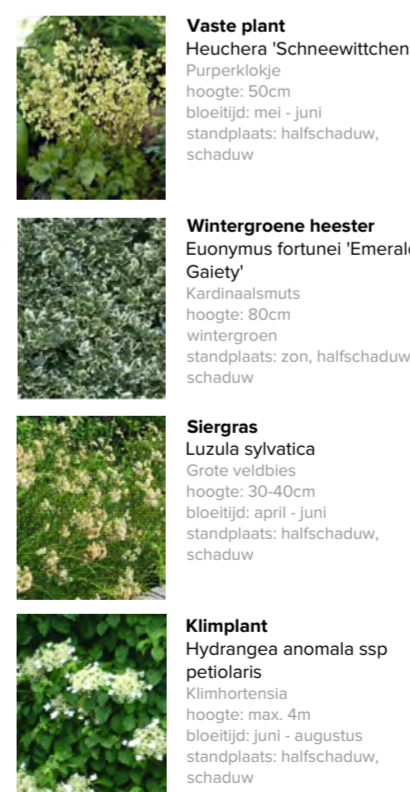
**Vaste plant**
Heuchera 'Schneewittchen
Purperklokje
hoogte: 50cm
bloeitijd: mei - juni
standplaats: halfschaduw, schaduw

**Wintergroene heester**
Euonymus fortunei 'Emerald Gaiety'
Kardinaalsmuts
hoogte: 80cm
wintergroen
standplaats: zon, halfschaduw schaduw

**Siergras**
Luzula sylvatica
Grote veldbies
hoogte: 30-40cm
bloeitijd: april - juni
standplaats: halfschaduw, schaduw

**Klimplant**
Hydrangea anomala ssp petiolaris
Klimhortensia
hoogte: max. 4m
bloeitijd: juni - augustus
standplaats: halfschaduw, schaduw